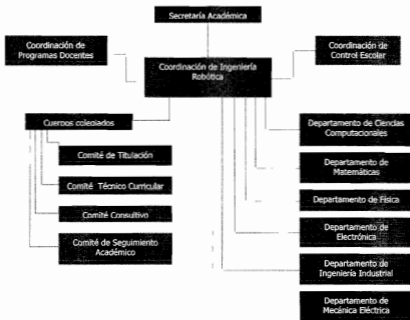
Secretaría Académica

Coordinación de Programas Docentes

Coordinación de Ingeniería Robótica

Coordinación de Control Escolar

Cuerpos colegiados

Comité de Titulación

Comité Técnico Curricular

Comité Consultivo

Comité de Seguimiento Académico

Departamento de Ciencias Computacionales

Departamento de Matemáticas

Departamento de Física

Departamento de Electrónica

Departamento de Ingeniería Industrial

Departamento de Mecánica Eléctrica